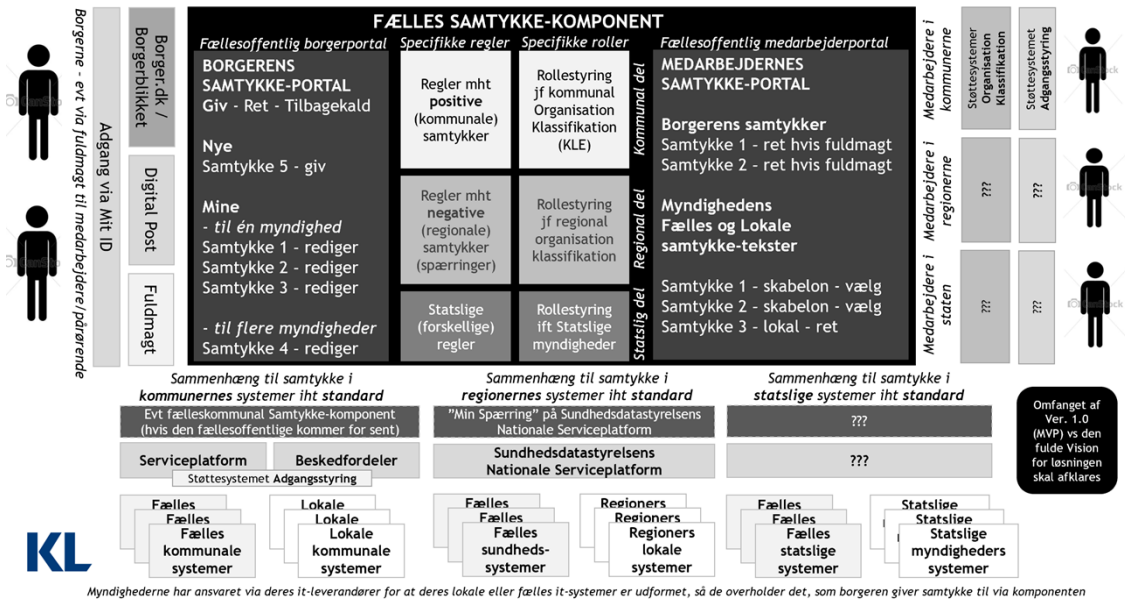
Borgerne - evt via fuldmagt til medarbejdere/pårørende

Adgang via Mit ID

Borger.dk / Borgerblikket

Digital Post

Fuldmagt

FÆLLES SAMTYKKE-KOMPONENT

Fællesoffentlig borgerportal

BORGERENS SAMTYKKE-PORTAL
Giv - Ret - Tilbagekald

Nye
Samtykke 5 - giv

Mine
- til én myndighed
Samtykke 1 - rediger
Samtykke 2 - rediger
Samtykke 3 - rediger

- til flere myndigheder
Samtykke 4 - rediger

Specifikke regler

Regler mht positive (kommunale) samtykker

Regler mht negative (regionale) samtykker (spærringer)

Statslige (forskellige) regler

Specifikke roller

Rollestyring jf kommunal Organisation Klassifikation (KLE)

Rollestyring jf regional organisation klassifikation

Rollestyring ift Statslige myndigheder

Kommunal del

Regional del

Statslig del

Fællesoffentlig medarbejderportal

MEDARBEJDERNES SAMTYKKE-PORTAL

Borgerens samtykker
Samtykke 1 - ret hvis fuldmagt
Samtykke 2 - ret hvis fuldmagt

Myndighedens Fælles og Lokale samtykke-tekster

Samtykke 1 - skabelon - vælg
Samtykke 2 - skabelon - vælg
Samtykke 3 - lokal - ret

Medarbejdere i kommunerne

Medarbejdere i regionerne

Medarbejdere i staten

Støttesystemet Organisation Klassifikation

Støttesystemet Adgangsstyring

???

???

???

???

Sammenhæng til samtykke i kommunernes systemer iht standard

Evt fælleskommunal Samtykke-komponent (hvis den fællesoffentlige kommer for sent)

Serviceplatform

Beskedfordeler

Støttesystemet Adgangsstyring

Sammenhæng til samtykke i regionernes systemer iht standard

"Min Spærring" på Sundhedsdatastyrelsens Nationale Serviceplatform

Sundhedsdatastyrelsens Nationale Serviceplatform

Sammenhæng til samtykke i statslige systemer iht standard

???

???

Omfanget af Ver. 1.0 (MVP) vs den fulde Vision for løsningen skal afklares

Fælles
Fælles
Fælles kommunale systemer

Lokale
Lokale
Lokale kommunale systemer

Fælles
Fælles
Fælles sundheds-systemer

Regioners
Regioners
Regioners lokale systemer

Fælles
Fælles
Fælles statslige systemer

Statslige
Statslige
Statslige myndigheders systemer

KL

Myndighederne har ansvaret via deres it-leverandører for at deres lokale eller fælles it-systemer er udformet, så de overholder det, som borgeren giver samtykke til via komponenten